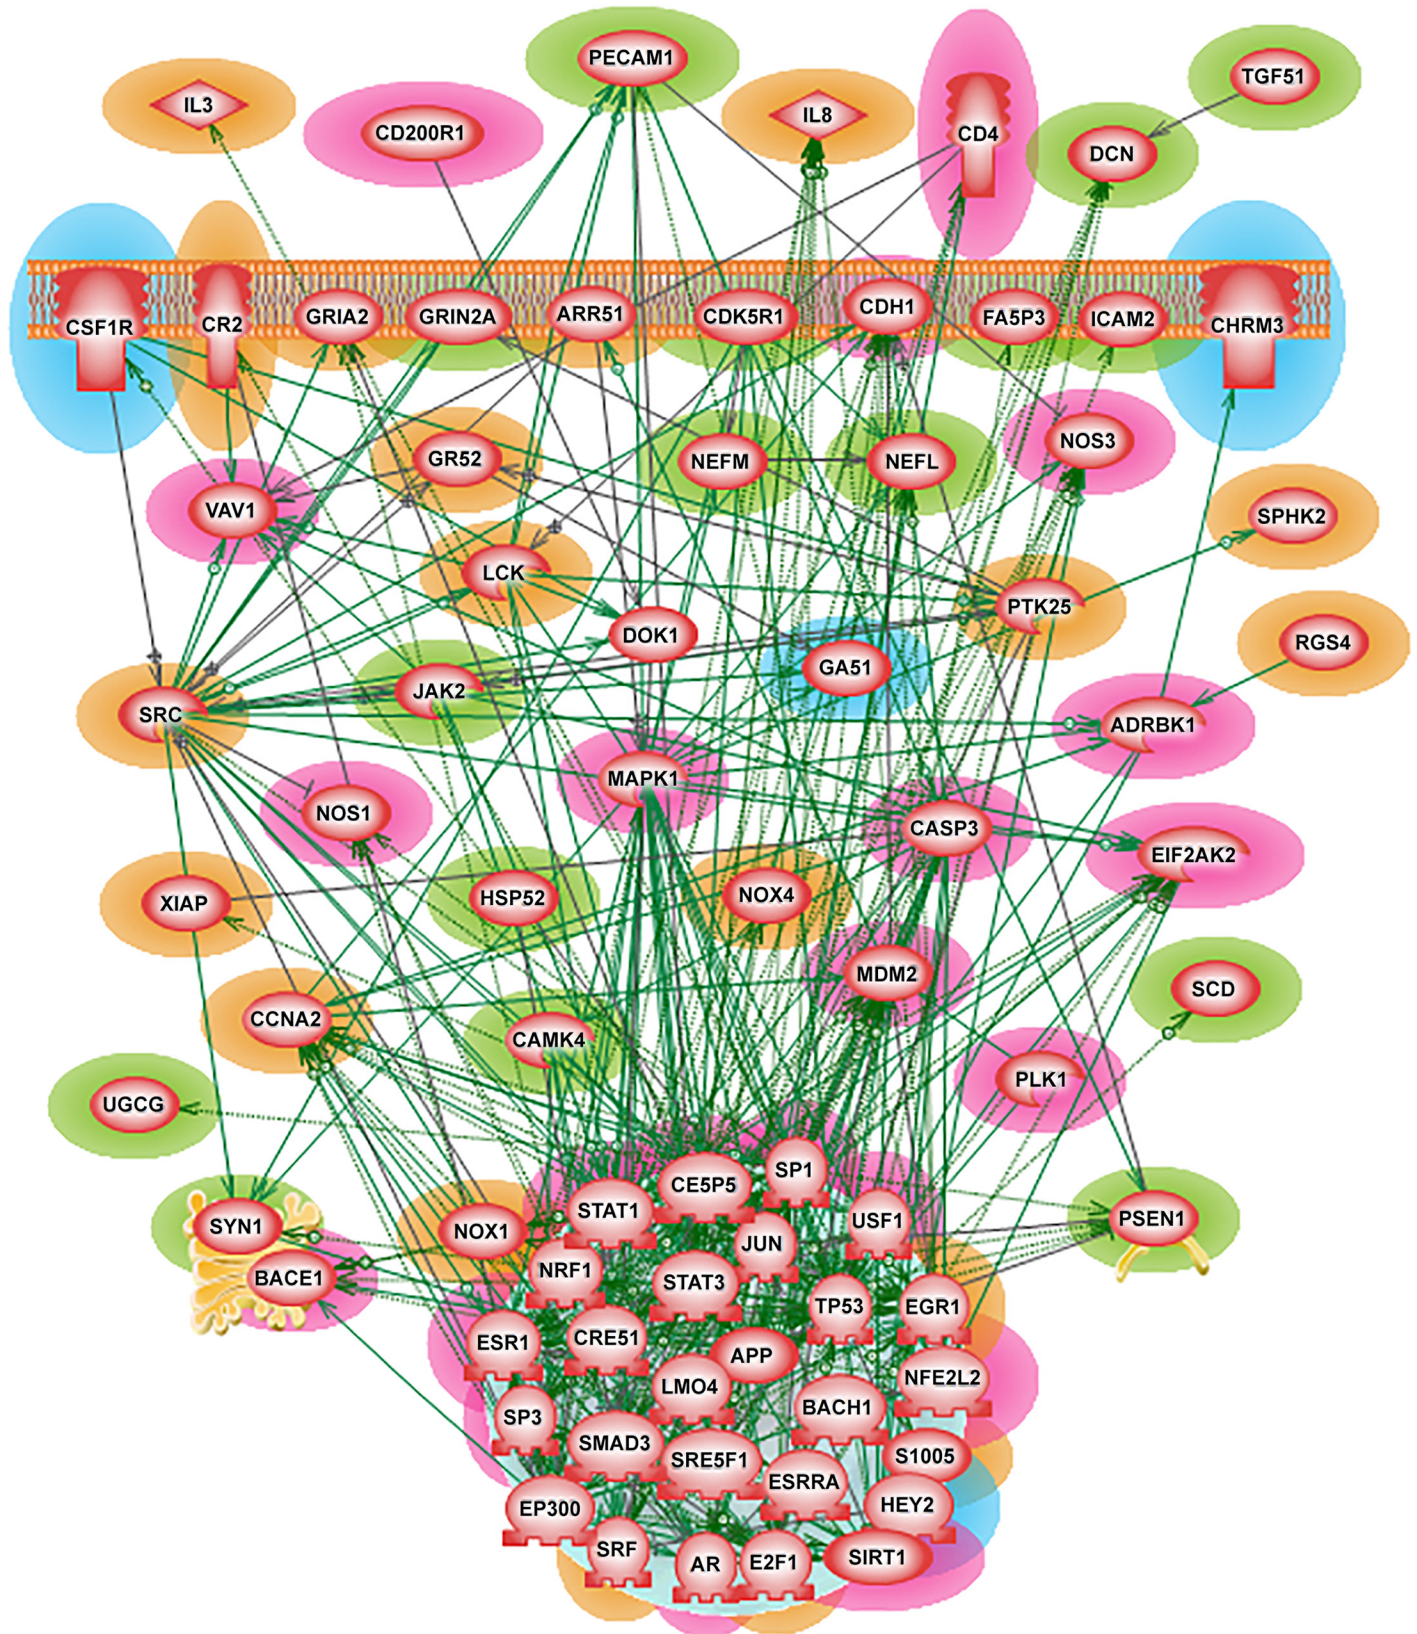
IL3
CD200R1
PECAM1
IL8
CD4
TGF51
DCN
CSF1R
CR2
GRIA2
GRIN2A
ARR51
CDK5R1
CDH1
FA5P3
ICAM2
CHRM3
GR52
NEFM
NEFL
NOS3
VAV1
SPHK2
LCK
PTK25
DOK1
GA51
RGS4
SRC
JAK2
ADRBK1
MAPK1
NOS1
CASP3
EIF2AK2
XIAP
HSP52
NOX4
MDM2
SCD
CCNA2
CAMK4
PLK1
UGCG
SP1
CE5P5
STAT1
USF1
PSEN1
SYN1
NOX1
JUN
NRF1
STAT3
BACE1
TP53
EGR1
ESR1
CRE51
APP
NFE2L2
LMO4
SP3
BACH1
SMAD3
S1005
SRE5F1
ESRRA
HEY2
EP300
SRF
AR
E2F1
SIRT1